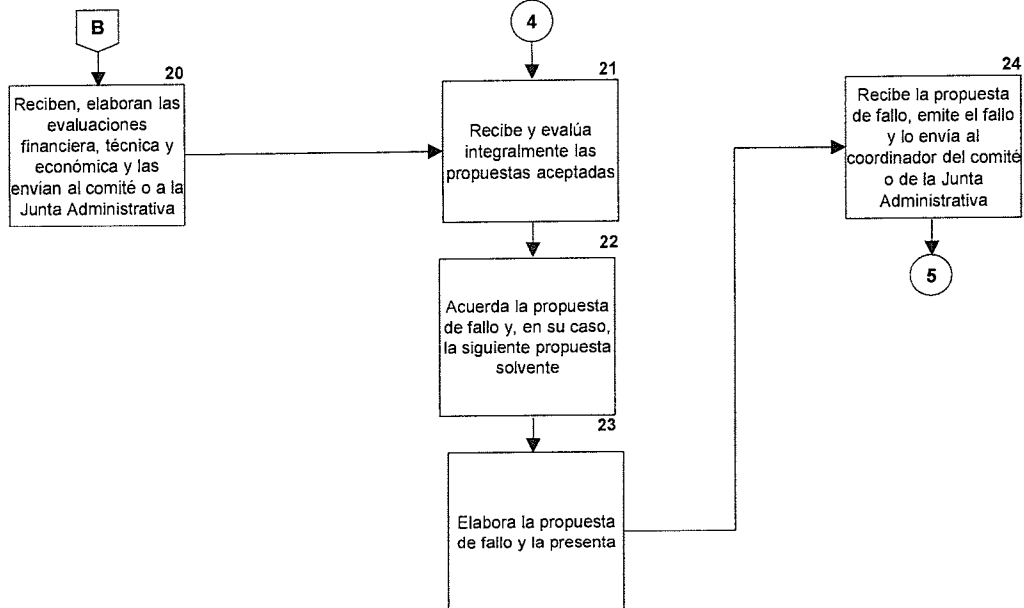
B

20

Reciben, elaboran las evaluaciones financiera, técnica y económica y las envian al comité o a la Junta Administrativa

4

21

Recibe y evalúa integralmente las propuestas aceptadas

22

Acuerda la propuesta de fallo y, en su caso, la siguiente propuesta solvente

23

Elabora la propuesta de fallo y la presenta

24

Recibe la propuesta de fallo, emite el fallo y lo envía al coordinador del comité o de la Junta Administrativa

5